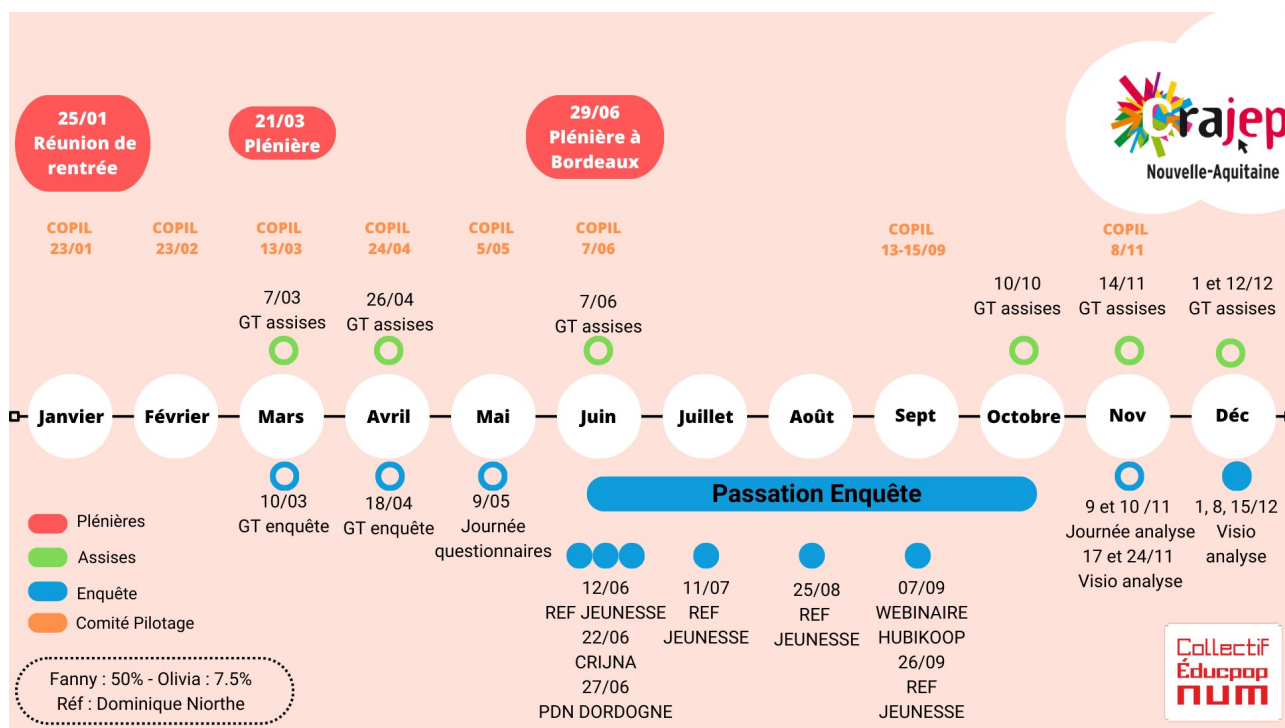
25/01
Réunion de rentrée

21/03
Plénière

29/06
Plénière à Bordeaux

crajep
Nouvelle-Aquitaine

COPIL 23/01

COPIL 23/02

COPIL 13/03

COPIL 24/04

COPIL 5/05

COPIL 7/06

COPIL 13-15/09

COPIL 8/11

7/03
GT assises

26/04
GT assises

7/06
GT assises

10/10
GT assises

14/11
GT assises

1 et 12/12
GT assises

Janvier — Février — Mars — Avril — Mai — Juin — Juillet — Août — Sept — Octobre — Nov — Déc

10/03
GT enquête

18/04
GT enquête

9/05
Journée questionnaires

Passation Enquête

9 et 10 /11
Journée analyse
17 et 24/11
Visio analyse

1, 8, 15/12
Visio analyse

Plénières

Assises

Enquête

Comité Pilotage

12/06
REF JEUNESSE
22/06
CRIJNA
27/06
PDN DORDOGNE

11/07
REF
JEUNESSE

25/08
REF
JEUNESSE

07/09
WEBINAIRE
HUBIKOOP
26/09
REF
JEUNESSE

Fanny : 50% - Olivia : 7.5%
Réf : Dominique Niorthe

Collectif
Éducpop
NUM